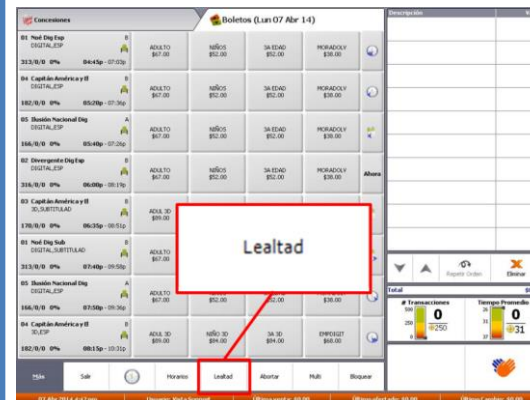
Concesiones

Boletos (Lun 07 Abr 14)

Descripción

01 Noé Dig Esp B
DIGITAL,ESP
313/0/0 0% 04:45p - 07:02p

ADULTO $67.00
NIÑOS $52.00
3A EDAD $52.00
MORADOLY $38.00

04 Capitán América y El B
DIGITAL,ESP
182/0/0 0% 05:20p - 07:36p

ADULTO $67.00
NIÑOS $52.00
3A EDAD $52.00
MORADOLY $38.00

05 Ilusión Nacional Dig A
DIGITAL,ESP
166/0/0 0% 05:40p - 07:26p

ADULTO $67.00
NIÑOS $52.00
3A EDAD $52.00
MORADOLY $38.00

02 Divergente Dig Esp B
DIGITAL,ESP
316/0/0 0% 06:00p - 08:19p

ADULTO $67.00
NIÑOS $52.00
3A EDAD $52.00
MORADOLY $38.00

Ahora

03 Capitán América y El B
3D,SUBTITULADO
170/0/0 0% 06:35p - 08:51p

ADULTO 3D $89.00

01 Noé Dig Sub B
DIGITAL,SUBTITULADO
313/0/0 0% 07:40p - 09:58p

ADULTO

Lealtad

05 Ilusión Nacional Dig A
DIGITAL,ESP
166/0/0 0% 07:50p - 09:36p

ADULTO $67.00
$52.00
$38.00

04 Capitán América y El B
3D,ESP
182/0/0 0% 08:15p - 10:31p

ADULTO 3D $89.00
NIÑO 3D $84.00
3A 3D $84.00
EMPDIGIT $68.00

Repetir Orden
Eliminar

Total

# Transacciones
0
250

Tiempo Promedio
0
31

Más
Salir
Horarios
Lealtad
Abortar
Multi
Bloquear

07 Abr 2014 4:47pm
Usuario: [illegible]
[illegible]
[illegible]
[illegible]